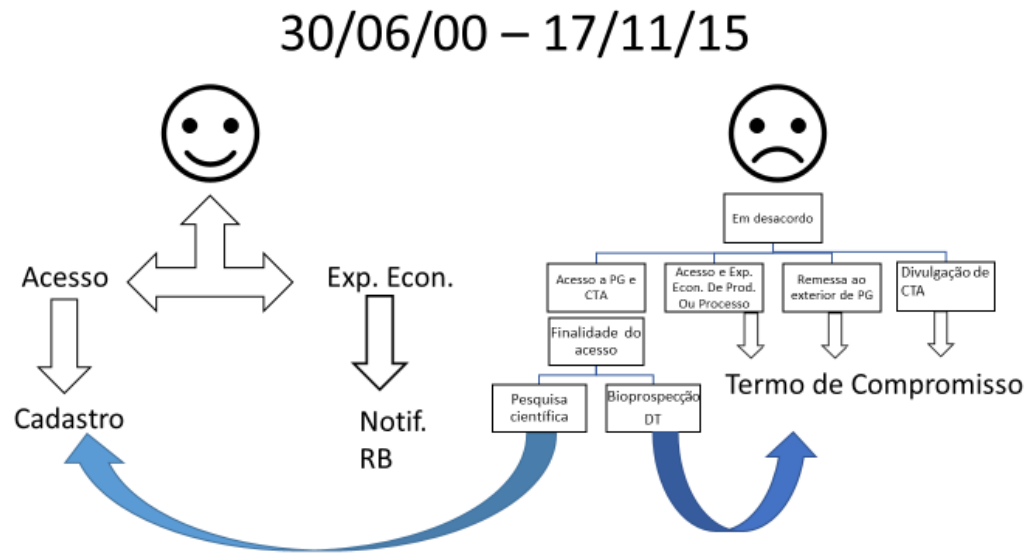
30/06/00 – 17/11/15

Acesso

Exp. Econ.

Cadastro

Notif. RB

Em desacordo

Acesso a PG e CTA

Acesso e Exp. Econ. De Prod. Ou Processo

Remessa ao exterior de PG

Divulgação de CTA

Finalidade do acesso

Pesquisa científica

Bioprospecção DT

Termo de Compromisso